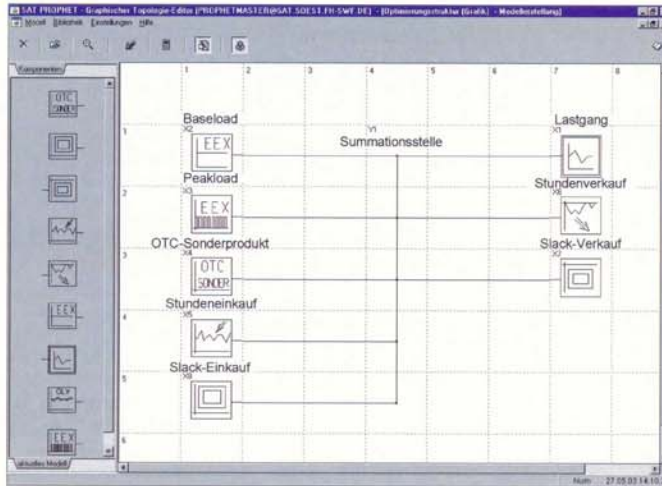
SAT PROPHET - Graphischer Topologie-Editor [PROPHETMASTER@SAT.SOEST.FH-SWF.DE] - [Optimierungsstruktur (Grafik) - Modellerstellung]
Modell Bibliothek Einstellungen Hilfe

Komponenten

OTC SONDER

EEX

OLP

EEX

aktuelles Modell

1 2 3 4 5 6 7 8

1
2
3
4
5
6

Baseload
X2
EEX

Peakload
X3
EEX

OTC-Sonderprodukt
X4
OTC SONDER

Stundeneinkauf
X5

Slack-Einkauf
X6

Y1
Summationsstelle

Lastgang
X1

Stundenverkauf
X8

Slack-Verkauf
X7

Num 27.05.03 14:10